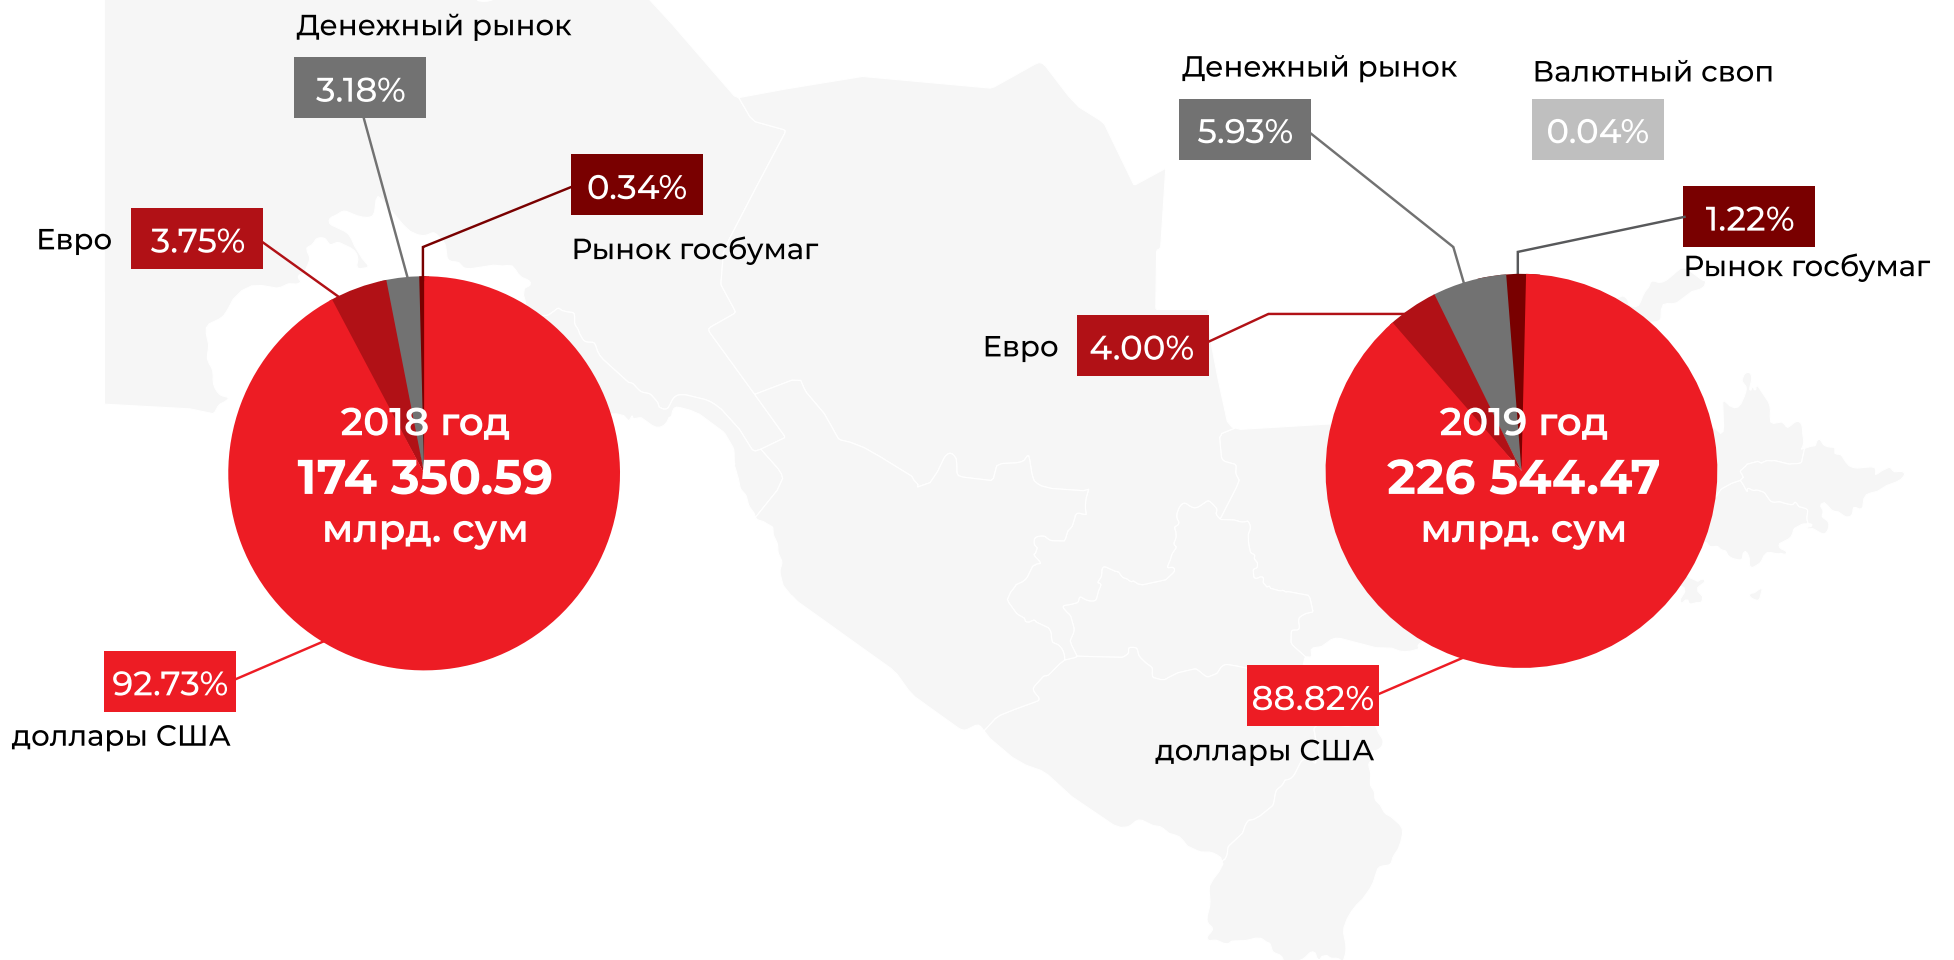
Денежный рынок

3.18%

0.34%

Рынок госбумаг

Евро 3.75%

2018 год
174 350.59
млрд. сум

92.73%
доллары США

Денежный рынок

5.93%

Валютный своп

0.04%

1.22%

Рынок госбумаг

Евро 4.00%

2019 год
226 544.47
млрд. сум

88.82%
доллары США